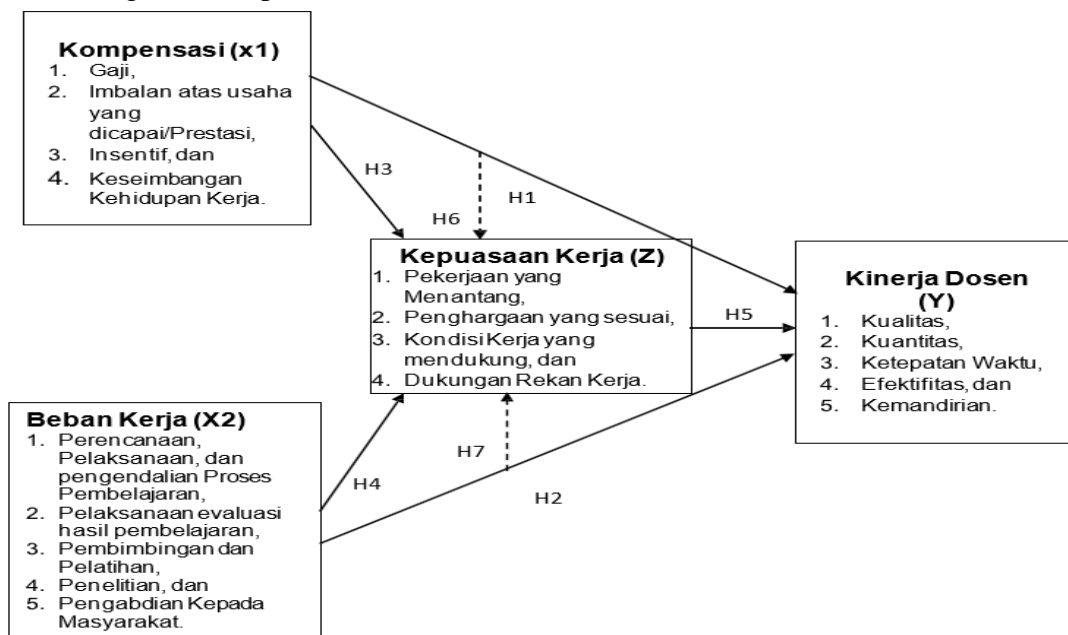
**Kompensasi (x1)**
1. Gaji,
2. Imbalan atas usaha yang dicapai/Prestasi,
3. Insentif, dan
4. Keseimbangan Kehidupan Kerja.

H3

H6

H1

**Kepuasaan Kerja (Z)**
1. Pekerjaan yang Menantang,
2. Penghargaan yang sesuai,
3. Kondisi Kerja yang mendukung, dan
4. Dukungan Rekan Kerja.

H5

**Kinerja Dosen (Y)**
1. Kualitas,
2. Kuantitas,
3. Ketepatan Waktu,
4. Efektifitas, dan
5. Kemandirian.

**Beban Kerja (X2)**
1. Perencanaan, Pelaksanaan, dan pengendalian Proses Pembelajaran,
2. Pelaksanaan evaluasi hasil pembelajaran,
3. Pembimbingan dan Pelatihan,
4. Penelitian, dan
5. Pengabdian Kepada Masyarakat.

H4

H7

H2